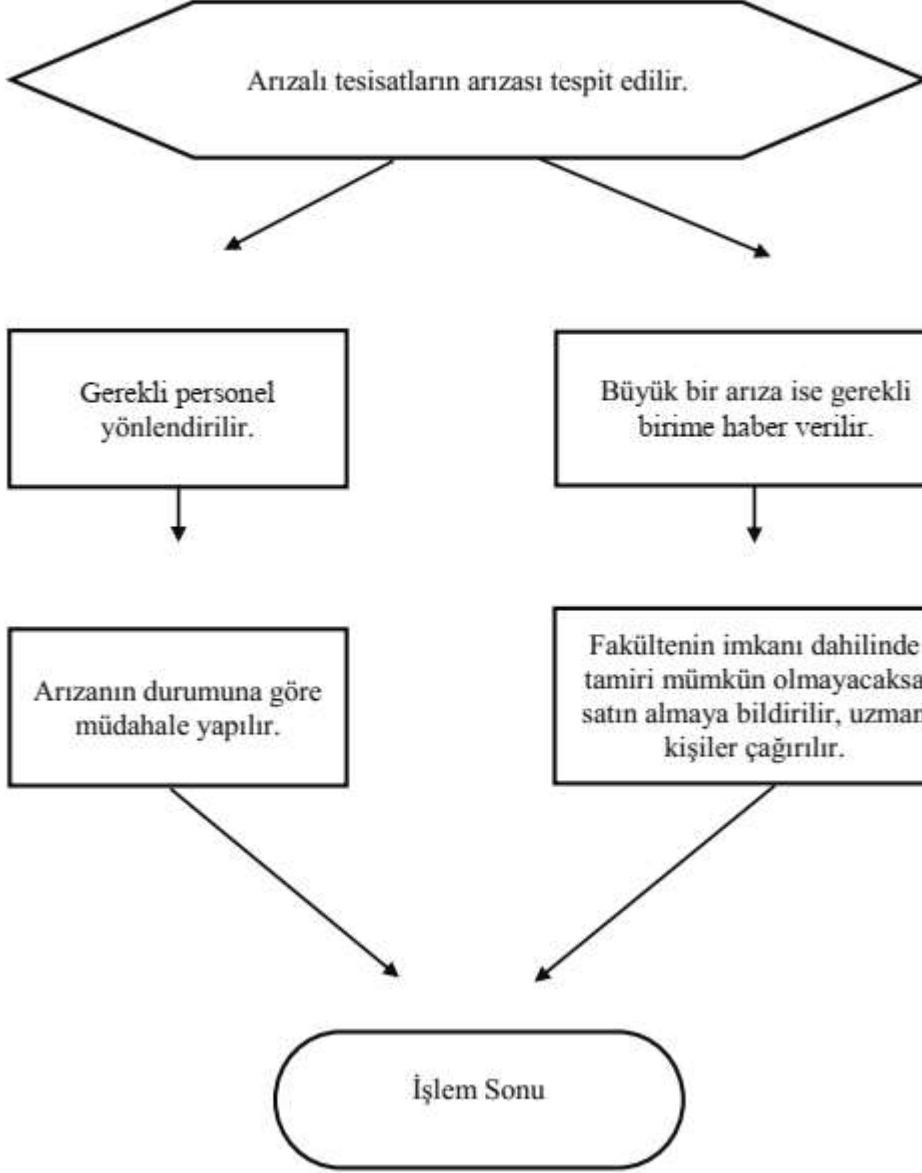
Arızalı tesisatların arızası tespit edilir.

Gerekli personel yönlendirilir.

Büyük bir arıza ise gerekli birime haber verilir.

Arızanın durumuna göre müdahale yapılır.

Fakültenin imkanı dahilinde tamiri mümkün olmayacaksa satın almaya bildirilir, uzman kişiler çağırılır.

İşlem Sonu